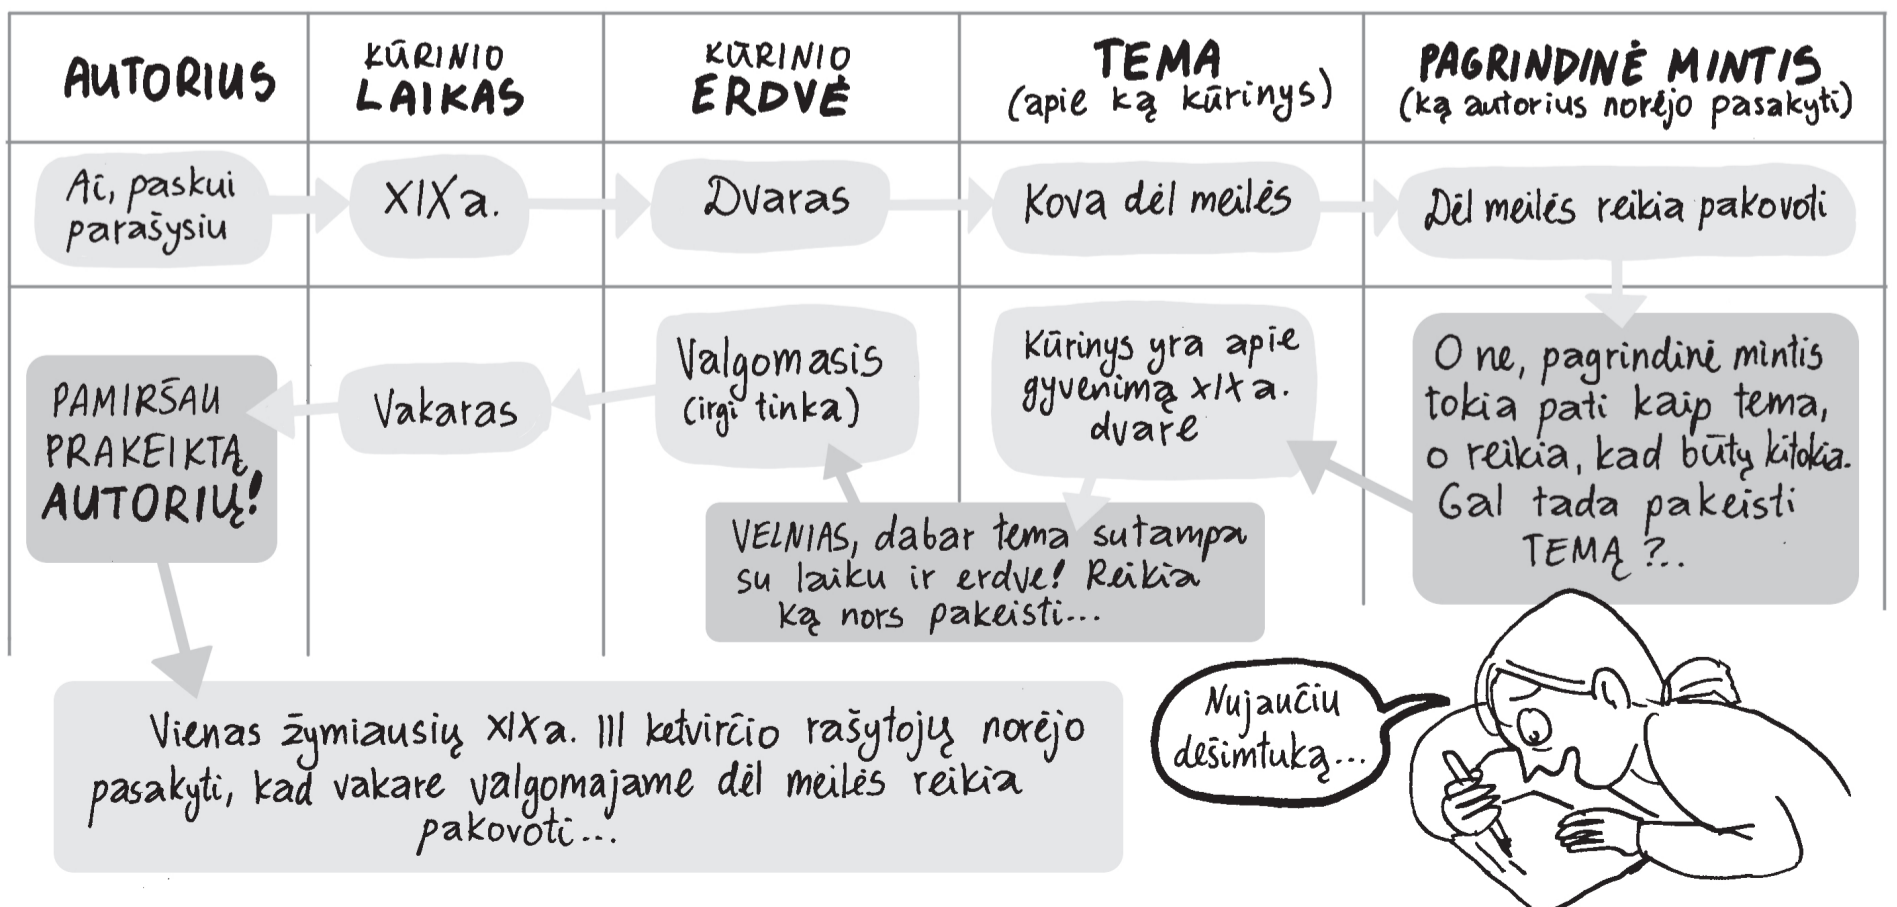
| AUTORIUS | KŪRINIO LAIKAS | KŪRINIO ERDVĖ | TEMA (apie ką kūrinys) | PAGRINDINĖ MINTIS (ką autorius norėjo pasakyti) |
|---|---|---|---|---|
| Ai, paskui parašysiu | XIX a. | Dvaras | Kova dėl meilės | Dėl meilės reikia pakovoti |
| PAMIRŠAU PRAKEIKTĄ AUTORIŲ! | Vakaras | Valgomasis (irgi tinka) | Kūrinys yra apie gyvenimą XIX a. dvare | O ne, pagrindinė mintis tokia pati kaip tema, o reikia, kad būtų kitokia. Gal tada pakeisti TEMĄ?.. |

VELNIAS, dabar tema sutampa su laiku ir erdve! Reikia ką nors pakeisti...

Vienas žymiausių XIX a. III ketvirčio rašytojų norėjo pasakyti, kad vakare valgomajame dėl meilės reikia pakovoti...

Nujaučiu dešimtuką...